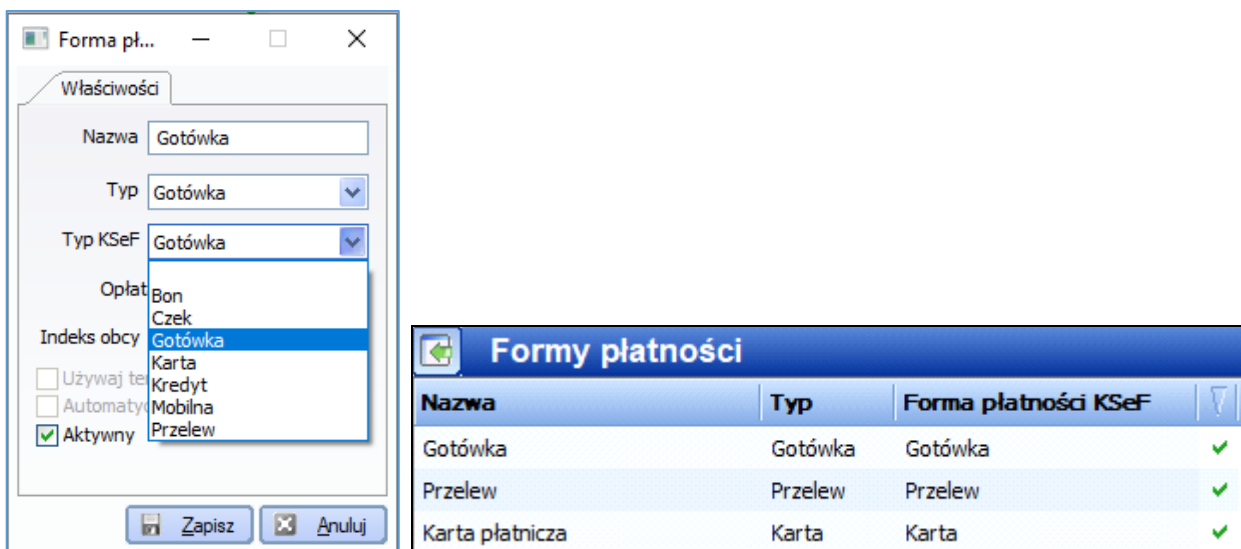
Forma pł...

Właściwości

Nazwa Gotówka

Typ Gotówka

Typ KSeF Gotówka

Opłat

Indeks obcy

Używaj te

Automaty

Aktywny

Bon
Czek
Gotówka
Karta
Kredyt
Mobilna
Przelew

Zapisz Anuluj

Formy płatności

| Nazwa | Typ | Forma płatności KSeF | |
|---|---|---|---|
| Gotówka | Gotówka | Gotówka | ✔ |
| Przelew | Przelew | Przelew | ✔ |
| Karta płatnicza | Karta | Karta | ✔ |